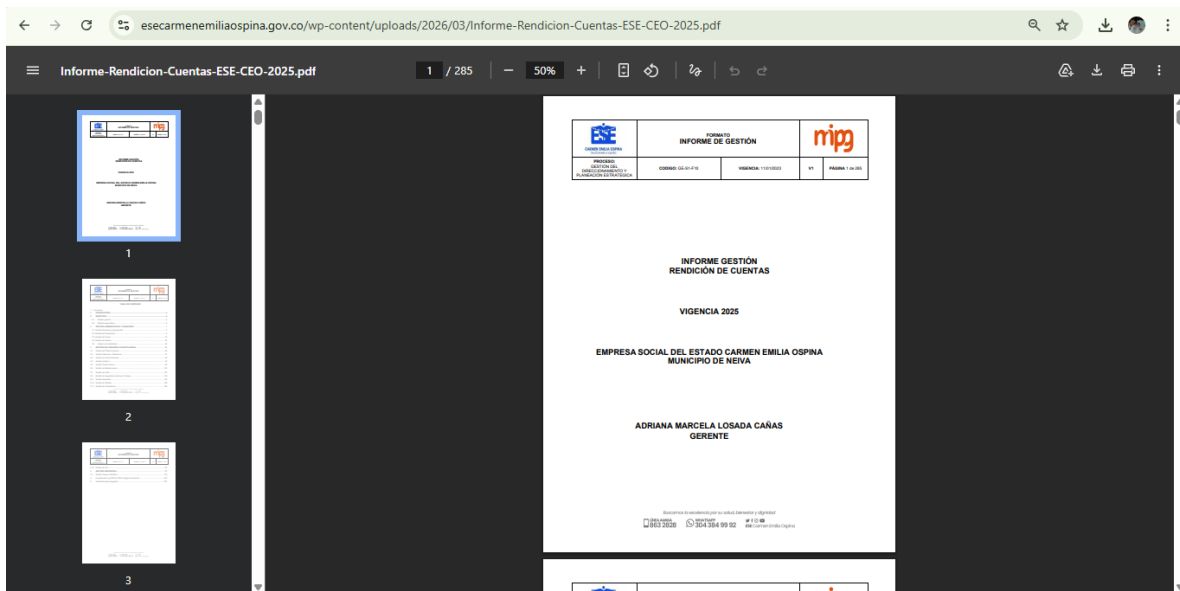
esecarmenemiliaospina.gov.co/wp-content/uploads/2026/03/Informe-Rendicion-Cuentas-ESE-CEO-2025.pdf

Informe-Rendicion-Cuentas-ESE-CEO-2025.pdf

1 / 285

50%

1

2

3

| ESE CARMEN EMILIA OSPINA | FORMATO INFORME DE GESTIÓN | | | mipg |
|---|---|---|---|---|
| PROCESO: GESTIÓN DEL DIRECCIONAMIENTO Y PLANEACIÓN ESTRATÉGICA | CODIGO: GE-S1-F10 | VIGENCIA: 11/01/2023 | V1 | PÁGINA 1 de 285 |

INFORME GESTIÓN
RENDICIÓN DE CUENTAS

VIGENCIA 2025

EMPRESA SOCIAL DEL ESTADO CARMEN EMILIA OSPINA
MUNICIPIO DE NEIVA

ADRIANA MARCELA LOSADA CAÑAS
GERENTE

Buscamos la excelencia por su salud, bienestar y dignidad

863 2828 304 384 99 92 Carmen Emilia Ospina